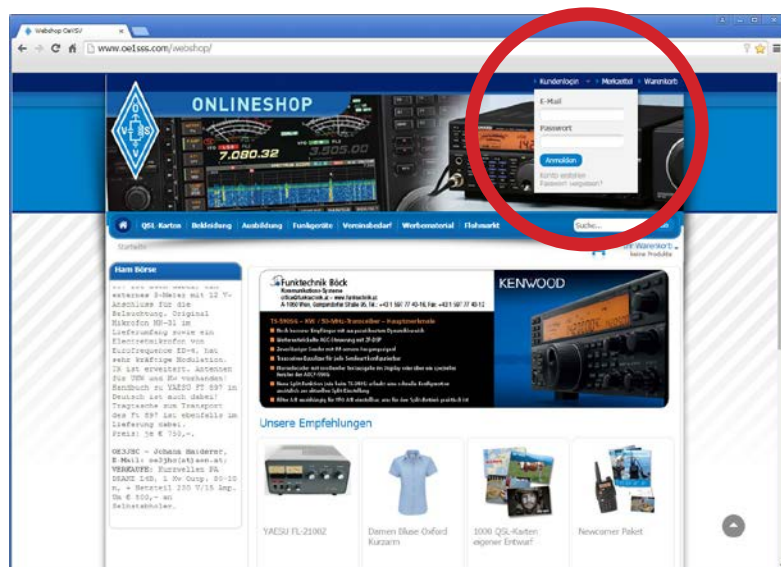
Webshop OeVSV

www.oe1sss.com/webshop/

Kundenlogin · Merkzettel · Warenkorb

ONLINESHOP

7.080.32

E-Mail

Passwort

Anmelden

Konto erstellen

Passwort vergessen?

QSL Karten | Bekleidung | Ausbildung | Funkgeräte | Vereinsbedarf | Werbematerial | Flohmarkt

Suche...

Startseite

Ihr Warenkorb
keine Produkte

Ham Börse

externes S-Meter mit 12 V-Anschluss für die Beleuchtung. Original Mikrofon MH-31 im Lieferumfang sowie ein Electretmikrofon von Eurofrequence ED-4, hat sehr kräftige Modulation. FM ist erweitert. Antennen für UKW und KW vorhanden! Handbuch zu YAESU FT 897 in Deutsch ist auch dabei! Tragtasche zum Transport des FT 897 ist ebenfalls im Lieferung dabei. Preis: je € 750,--.

OE3JSC - Johann Sandorer, E-Mail: oe3jsc(at)aon.at; VERKAUFE: Kurzwellen PA DRAKE L4B, 1 KW Outp. 80-10 m, + Netzteil 220 V/15 Amp. Um € 500,- an Selbstabholer.

Funktechnik Böck
Kommunikations-Systeme

KENWOOD

TS-590SG

Unsere Empfehlungen

YAESU FL-2100Z

Damen Bluse Oxford Kurzarm

1000 QSL-Karten eigener Entwurf

Newcomer Paket